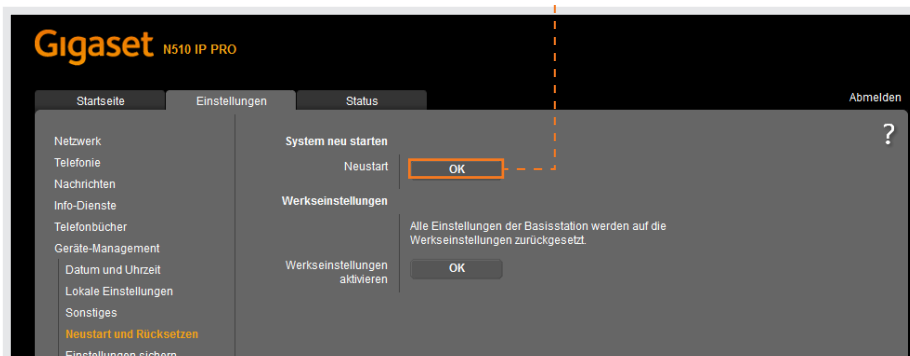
Gigaset N510 IP PRO

Startseite | Einstellungen | Status

Abmelden

?

Netzwerk
Telefonie
Nachrichten
Info-Dienste
Telefonbücher
Geräte-Management
Datum und Uhrzeit
Lokale Einstellungen
Sonstiges
Neustart und Rücksetzen
Einstellungen sichern

System neu starten

Neustart OK

Werkseinstellungen

Alle Einstellungen der Basisstation werden auf die Werkseinstellungen zurückgesetzt.

Werkseinstellungen aktivieren OK